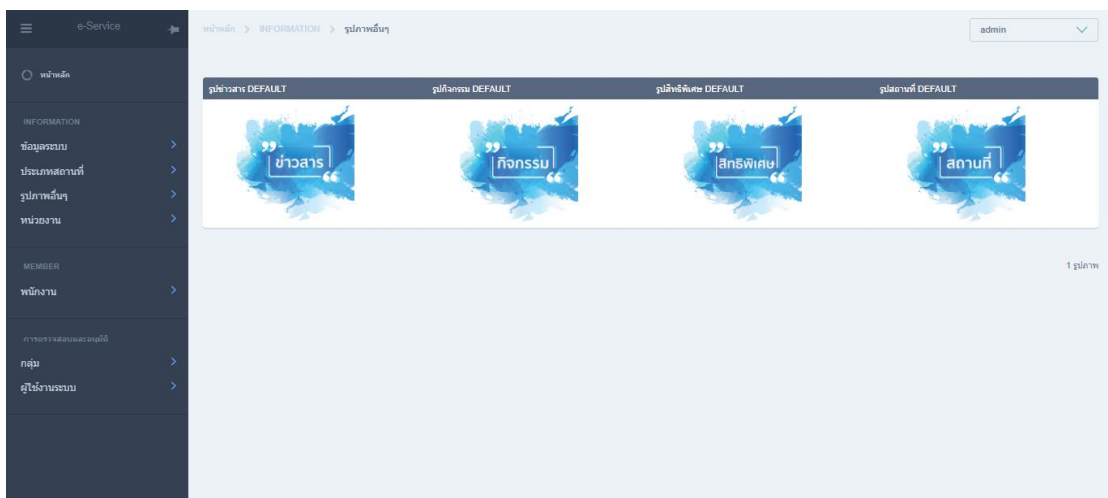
e-Service

หน้าหลัก > INFORMATION > รูปภาพอื่นๆ

admin

หน้าหลัก

INFORMATION

ข้อมูลระบบ

ประเภทสถานที่

รูปภาพอื่นๆ

หน่วยงาน

MEMBER

พนักงาน

การตรวจสอบและอนุมัติ

กลุ่ม

ผู้ใช้งานระบบ

| รูปข่าวสาร DEFAULT | รูปกิจกรรม DEFAULT | รูปสิทธิพิเศษ DEFAULT | รูปสถานที่ DEFAULT |
|---|---|---|---|
| ข่าวสาร | กิจกรรม | สิทธิพิเศษ | สถานที่ |

1 รูปภาพ